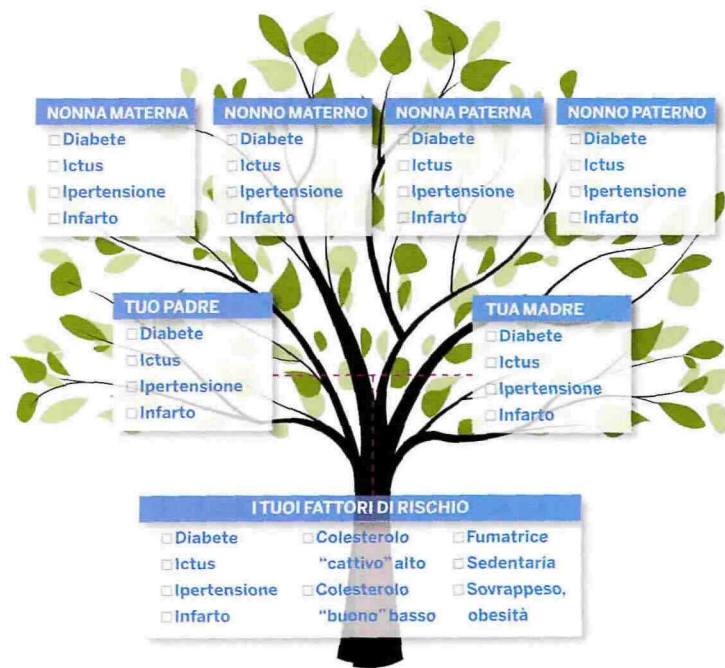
NONNA MATERNA
□ Diabete
□ Ictus
□ Ipertensione
□ Infarto

NONNO MATERNO
□ Diabete
□ Ictus
□ Ipertensione
□ Infarto

NONNA PATERNA
□ Diabete
□ Ictus
□ Ipertensione
□ Infarto

NONNO PATERNO
□ Diabete
□ Ictus
□ Ipertensione
□ Infarto

TUO PADRE
□ Diabete
□ Ictus
□ Ipertensione
□ Infarto

TUA MADRE
□ Diabete
□ Ictus
□ Ipertensione
□ Infarto

I TUOI FATTORI DI RISCHIO
□ Diabete
□ Ictus
□ Ipertensione
□ Infarto
□ Colesterolo "cattivo" alto
□ Colesterolo "buono" basso
□ Fumatrice
□ Sedentaria
□ Sovrappeso, obesità